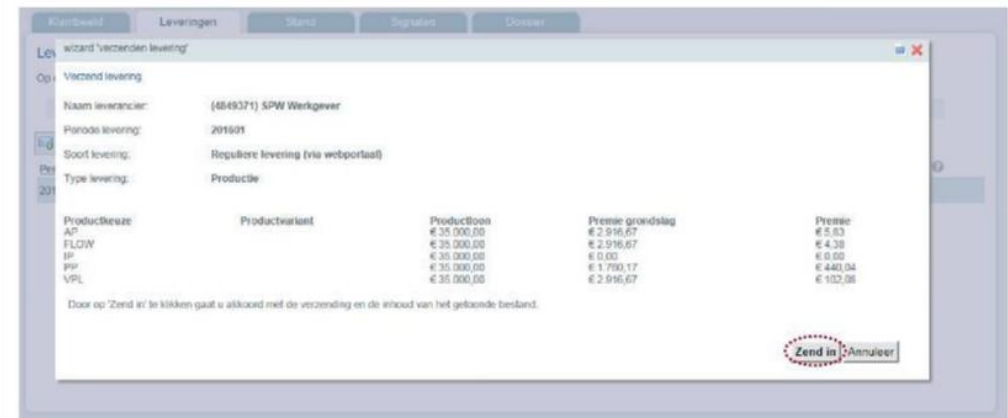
Klantbeeld Leveringen Stand Signalen Dossier

Le

Op

wizard 'verzenden levering'

Verzend levering

Naam leverancier: (4849371) SPW Werkgever

Periode levering: 201601

Soort levering: Reguliere levering (via webportaal)

Type levering: Productie

| Productkeuze | Productvariant | Productloon | Premie grondslag | Premie |
|---|---|---|---|---|
| AP | | € 35.000,00 | € 2.916,67 | € 5,83 |
| FLOW | | € 35.000,00 | € 2.916,67 | € 4,38 |
| IP | | € 35.000,00 | € 0,00 | € 0,00 |
| PP | | € 35.000,00 | € 1.760,17 | € 440,04 |
| VPL | | € 35.000,00 | € 2.916,67 | € 102,08 |

Door op 'Zend in' te klikken gaat u akkoord met de verzending en de inhoud van het geladende bestand.

Zend in Annuleer